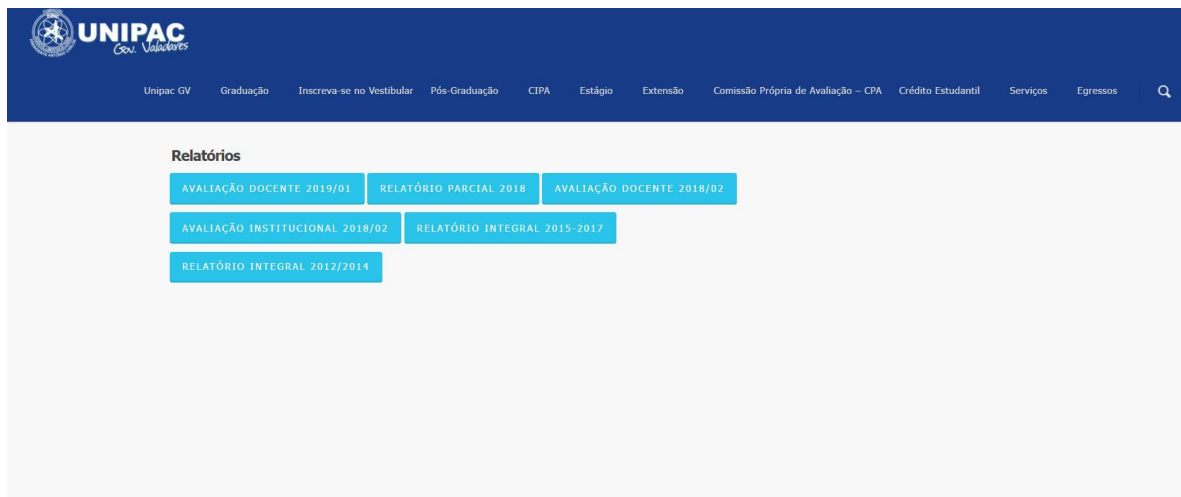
UNIPAC
Gov. Valadares

Unipac GV Graduação Inscreva-se no Vestibular Pós-Graduação CIPA Estágio Extensão Comissão Própria de Avaliação – CPA Crédito Estudantil Serviços Egressos

Relatórios

AVALIAÇÃO DOCENTE 2019/01
RELATÓRIO PARCIAL 2018
AVALIAÇÃO DOCENTE 2018/02
AVALIAÇÃO INSTITUCIONAL 2018/02
RELATÓRIO INTEGRAL 2015-2017
RELATÓRIO INTEGRAL 2012/2014